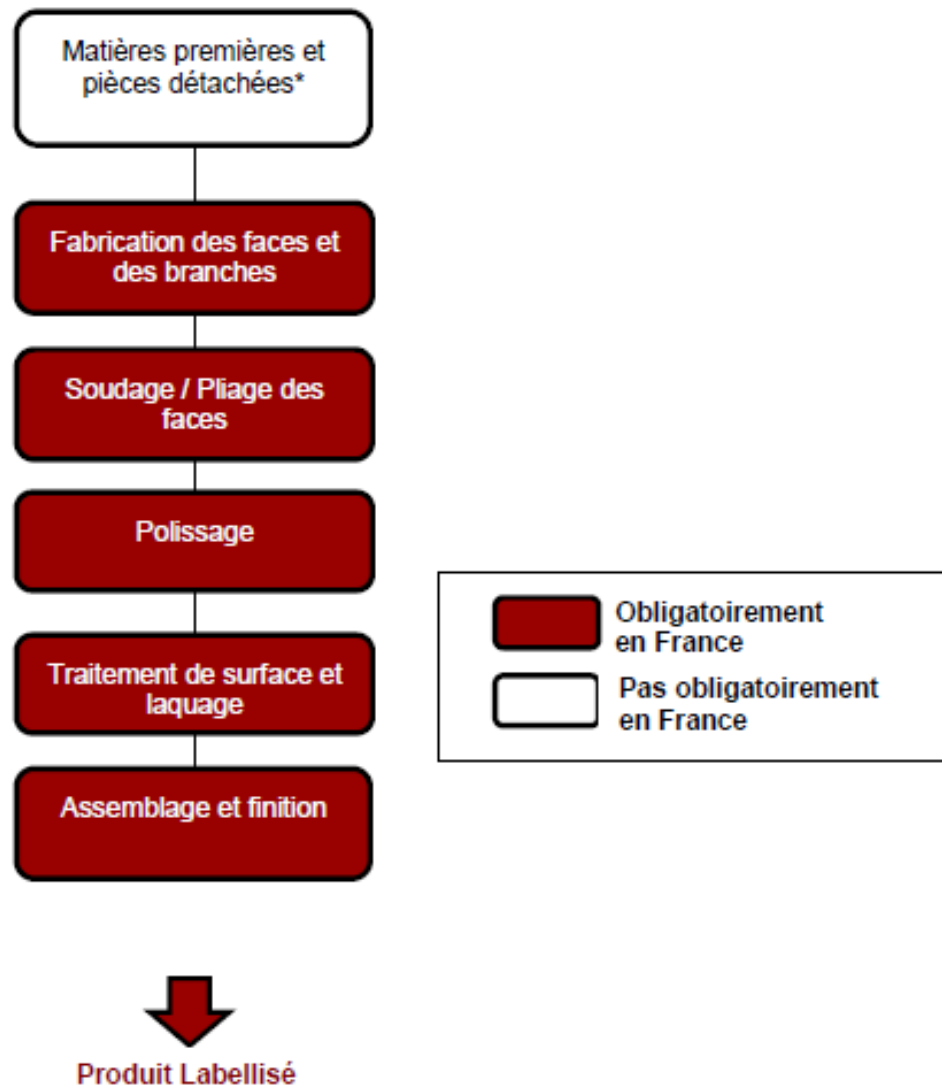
Matières premières et pièces détachées*

Fabrication des faces et des branches

Soudage / Pliage des faces

Polissage

Traitement de surface et laquage

Assemblage et finition

Obligatoirement en France

Pas obligatoirement en France

Produit Labellisé